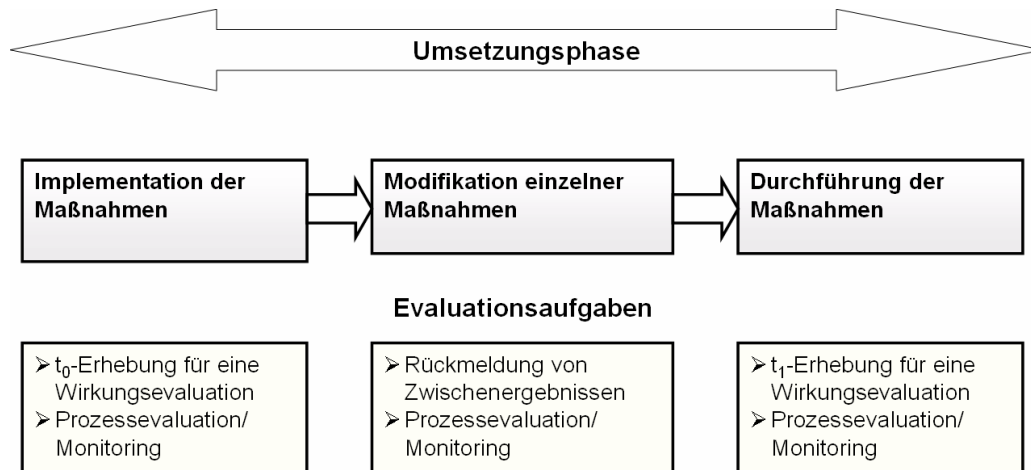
Umsetzungsphase

Implementation der Maßnahmen

Modifikation einzelner Maßnahmen

Durchführung der Maßnahmen

Evaluationsaufgaben

➢ $t_0$-Erhebung für eine Wirkungsevaluation
➢ Prozessevaluation/ Monitoring

➢ Rückmeldung von Zwischenergebnissen
➢ Prozessevaluation/ Monitoring

➢ $t_1$-Erhebung für eine Wirkungsevaluation
➢ Prozessevaluation/ Monitoring